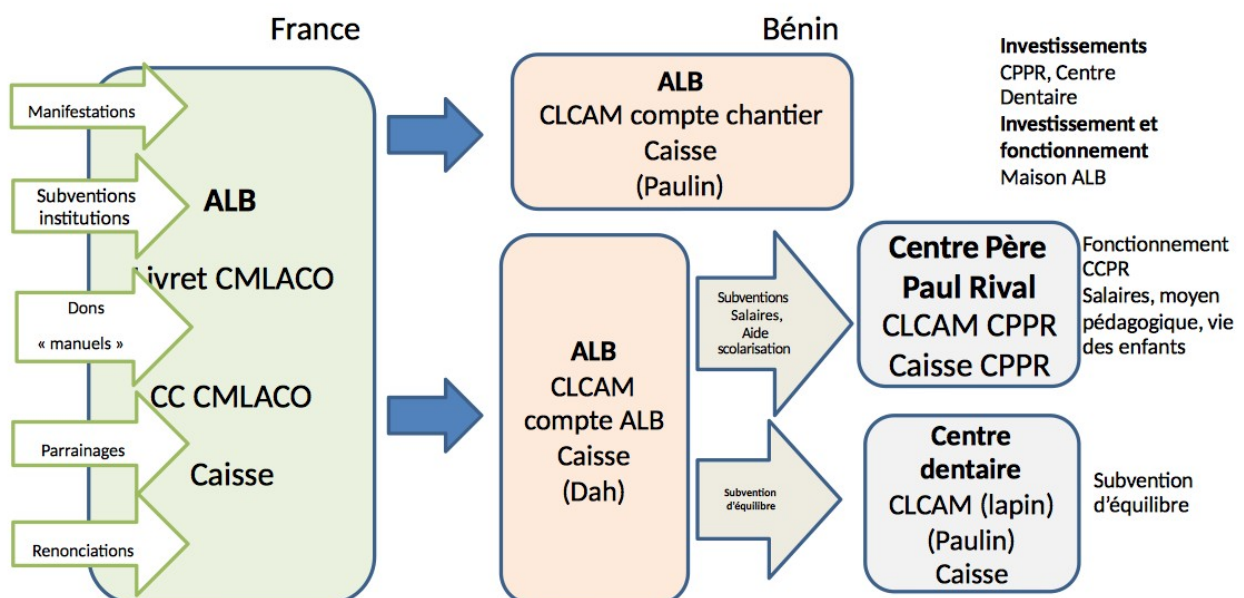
France

Bénin

Investissements
CPPR, Centre Dentaire
Investissement et fonctionnement
Maison ALB

Manifestations

Subventions institutions

Dons
« manuels »

Parrainages

Renonciations

ALB
Livret CMLACO
CC CMLACO
Caisse

ALB
CLCAM compte chantier
Caisse
(Paulin)

ALB
CLCAM
compte ALB
Caisse
(Dah)

Subventions Salaires, Aide scolarisation

Subvention d'équilibre

Centre Père Paul Rival
CLCAM CPPR
Caisse CPPR

Fonctionnement CCPR
Salaires, moyen pédagogique, vie des enfants

Centre dentaire
CLCAM (lapin)
(Paulin)
Caisse

Subvention d'équilibre